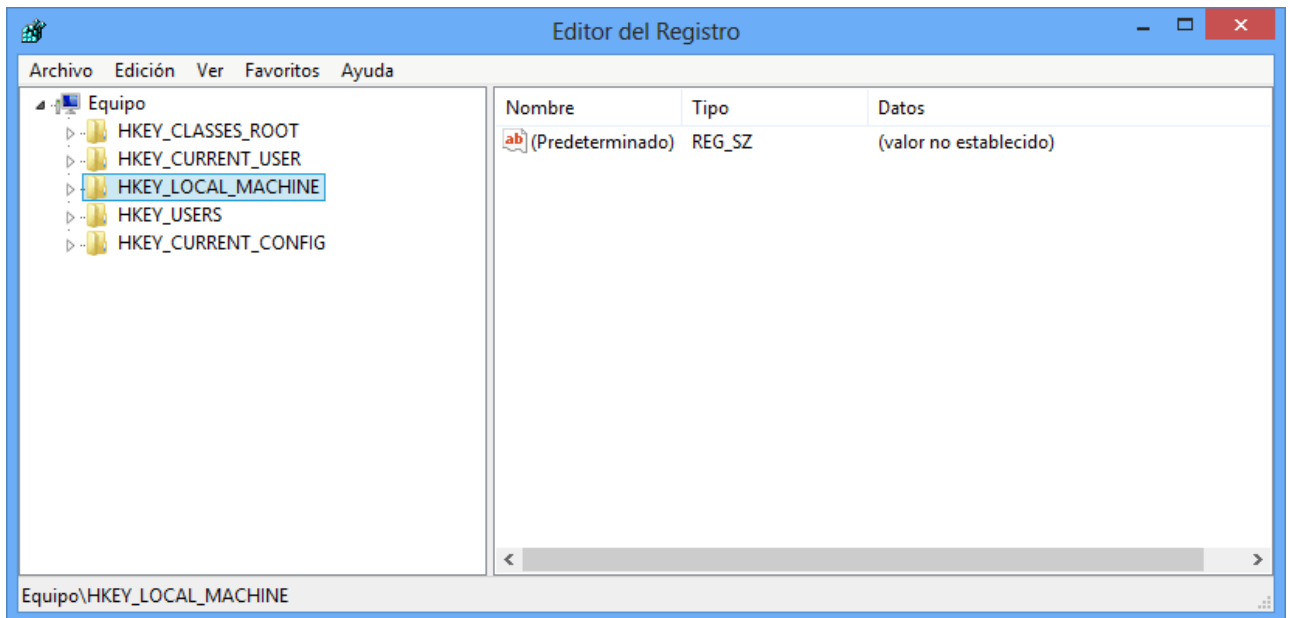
Editor del Registro

Archivo Edición Ver Favoritos Ayuda

Equipo
HKEY_CLASSES_ROOT
HKEY_CURRENT_USER
HKEY_LOCAL_MACHINE
HKEY_USERS
HKEY_CURRENT_CONFIG

| Nombre | Tipo | Datos |
|---|---|---|
| ab (Predeterminado) | REG_SZ | (valor no establecido) |

Equipo\HKEY_LOCAL_MACHINE